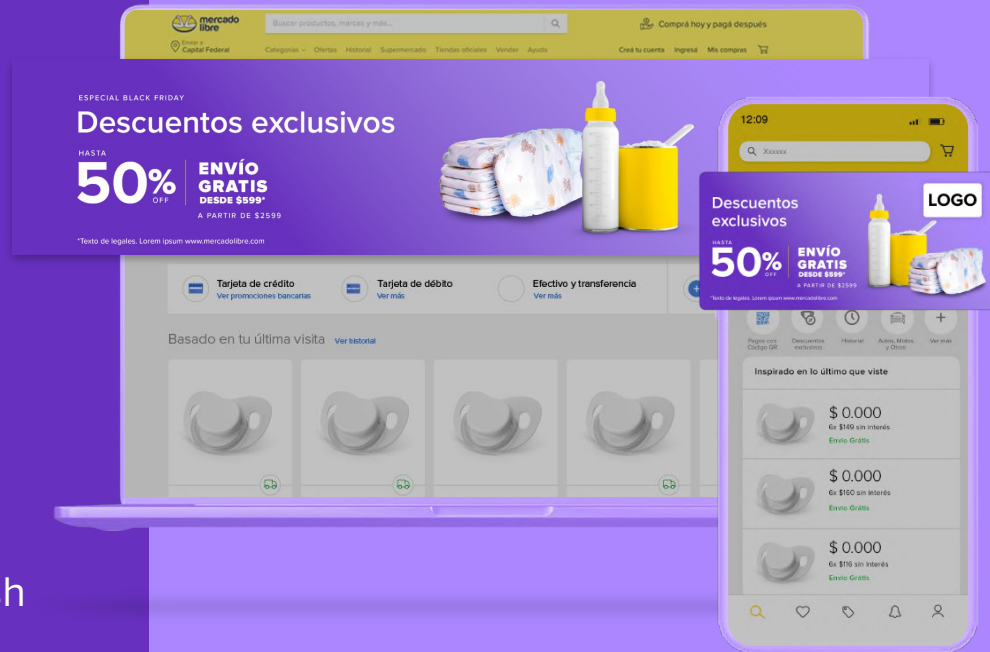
mercado libre

Buscar productos, marcas y más...

Comprá hoy y pagá después

Enviar a Capital Federal

Categorías Ofertas Historial Supermercado Tiendas oficiales Vender Ayuda

Creá tu cuenta Ingresá Mis compras

ESPECIAL BLACK FRIDAY

Descuentos exclusivos

HASTA 50% OFF

ENVÍO GRATIS DESDE $599*

A PARTIR DE $2599

*Texto de legales. Lorem ipsum www.mercadolibre.com

Tarjeta de crédito
Ver promociones bancarias

Tarjeta de débito
Ver más

Efectivo y transferencia
Ver más

Basado en tu última visita Ver historial

12:09

Xxxxxx

Descuentos exclusivos

LOGO

HASTA 50% OFF

ENVÍO GRATIS DESDE $599*

A PARTIR DE $2599

*Texto de legales. Lorem ipsum www.mercadolibre.com

Pagos con Código QR

Descuentos exclusivos

Historial

Autos, Motos y Otros

Ver más

Inspirado en lo último que viste

$ 0.000
6x $149 sin interés
Envío Gratis

$ 0.000
6x $160 sin interés
Envío Gratis

$ 0.000
6x $116 sin interés
Envío Gratis

h